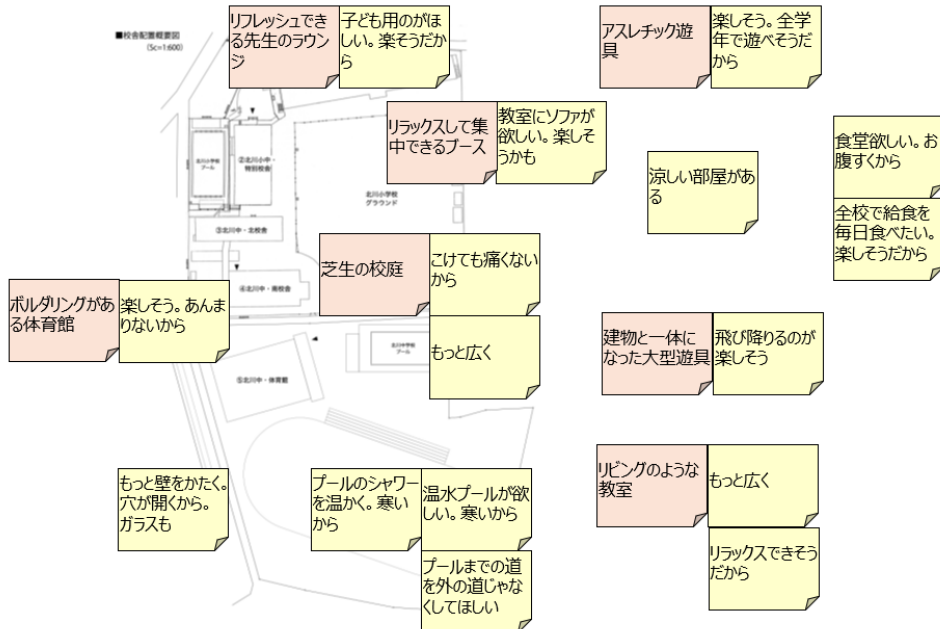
■校舎配置概要図
(Sc=1:600)

リフレッシュできる先生のラウンジ

子ども用のがほしい。楽そうだから

アスレチック遊具

楽しそう。全学年で遊べそうだから

リラックスして集中できるブース

教室にソファが欲しい。楽しそうかも

涼しい部屋がある

食堂欲しい。お腹すくから

全校で給食を毎日食べたい。楽しそうだから

北川小学校プール

②北川小中・特別校舎

北川小学校グラウンド

③北川中・北校舎

④北川中・南校舎

芝生の校庭

こけても痛くないから

もっと広く

ボルダリングがある体育館

楽しそう。あんまりないから

北川中学校プール

⑤北川中・体育館

建物と一体になった大型遊具

飛び降りるのが楽しそう

もっと壁をかたく。穴が開くから。ガラスも

プールのシャワーを温かく。寒いから

温水プールが欲しい。寒いから

プールまでの道を外の道じゃなくしてほしい

リビングのような教室

もっと広く

リラックスできそうだから